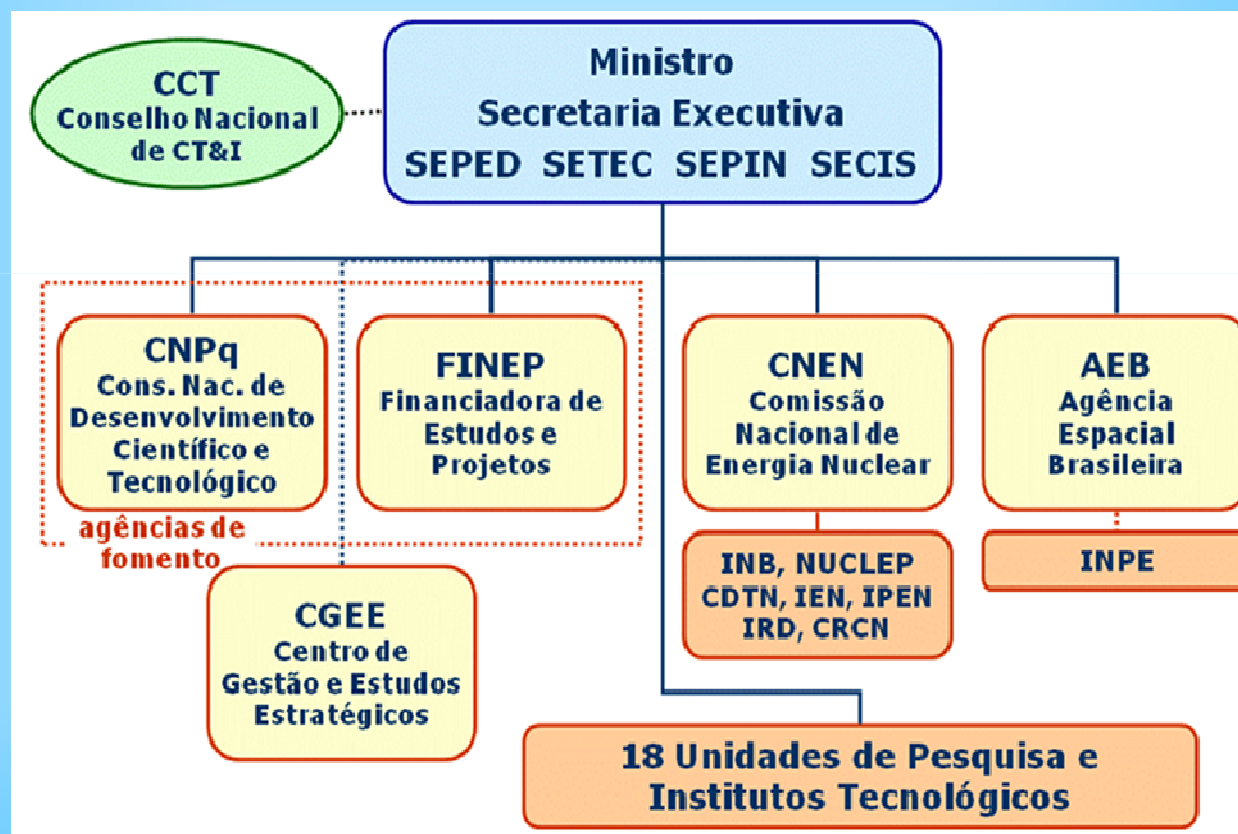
CCT
Conselho Nacional de CT&I

Ministro
Secretaria Executiva
SEPED SETEC SEPIN SECIS

CNPq
Cons. Nac. de Desenvolvimento Científico e Tecnológico

FINEP
Financiadora de Estudos e Projetos

agências de fomento

CNEN
Comissão Nacional de Energia Nuclear

INB, NUCLEP
CDTN, IEN, IPEN
IRD, CRCN

AEB
Agência Espacial Brasileira

INPE

CGEE
Centro de Gestão e Estudos Estratégicos

18 Unidades de Pesquisa e Institutos Tecnológicos